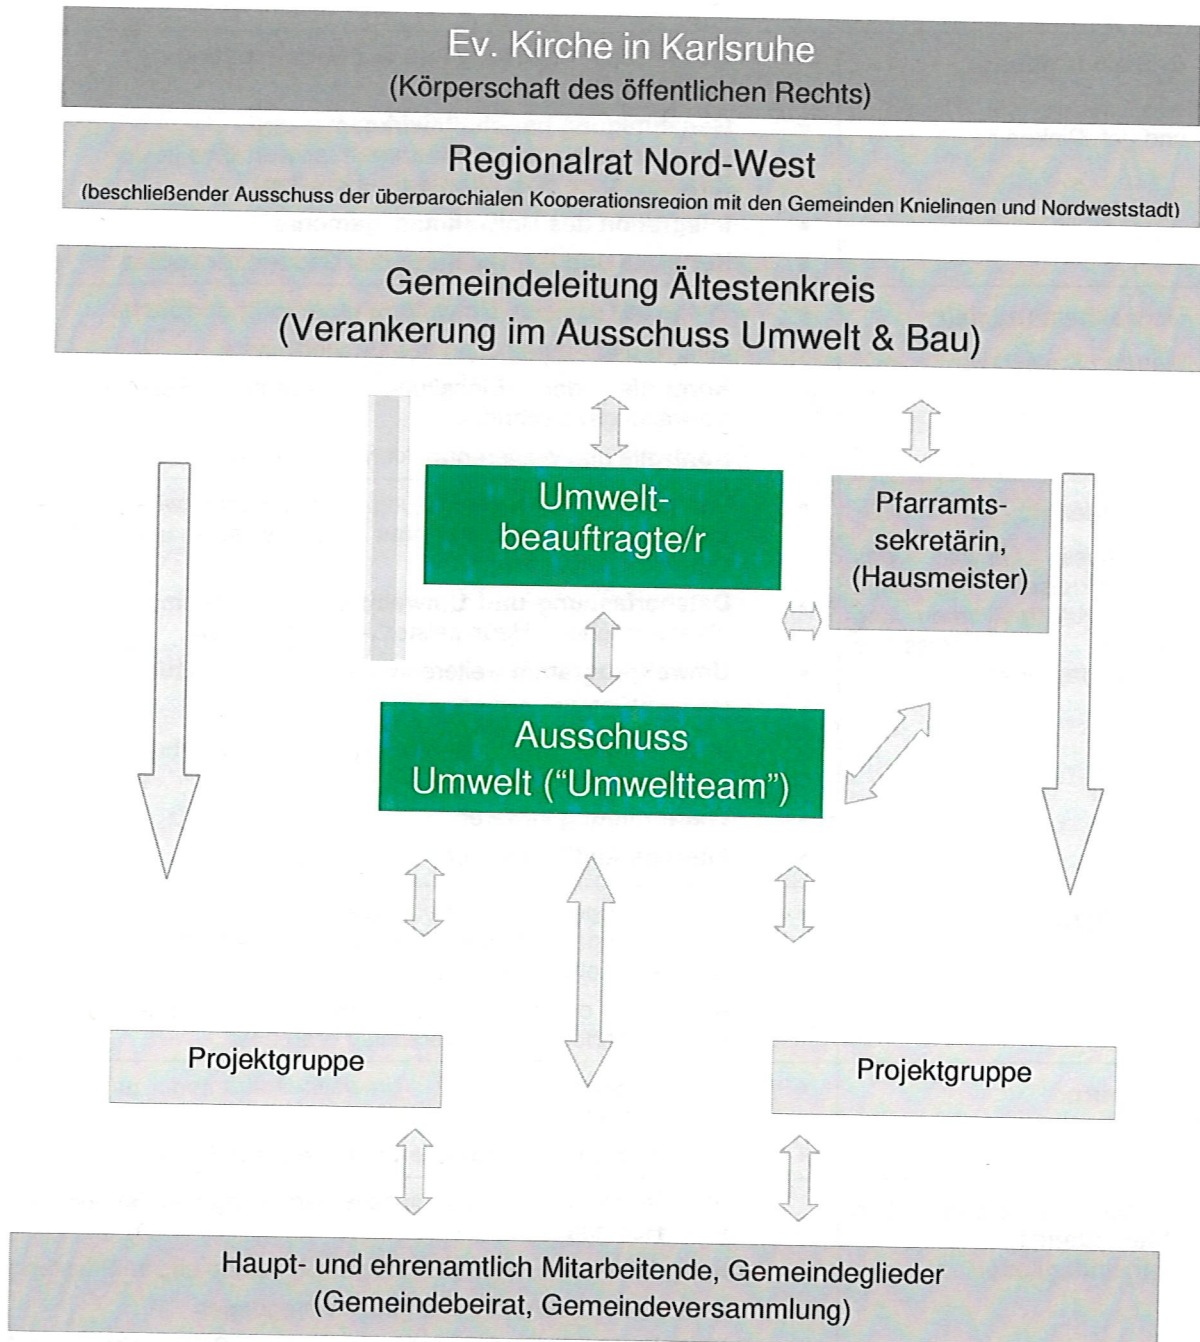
Ev. Kirche in Karlsruhe
(Körperschaft des öffentlichen Rechts)

Regionalrat Nord-West
(beschließender Ausschuss der überparochialen Kooperationsregion mit den Gemeinden Knielingen und Nordweststadt)

Gemeindeleitung Ältestenkreis
(Verankerung im Ausschuss Umwelt & Bau)

Umwelt-beauftragte/r

Pfarramts-sekretärin, (Hausmeister)

Ausschuss Umwelt ("Umweltteam")

Projektgruppe

Projektgruppe

Haupt- und ehrenamtlich Mitarbeitende, Gemeindeglieder
(Gemeindebeirat, Gemeindeversammlung)